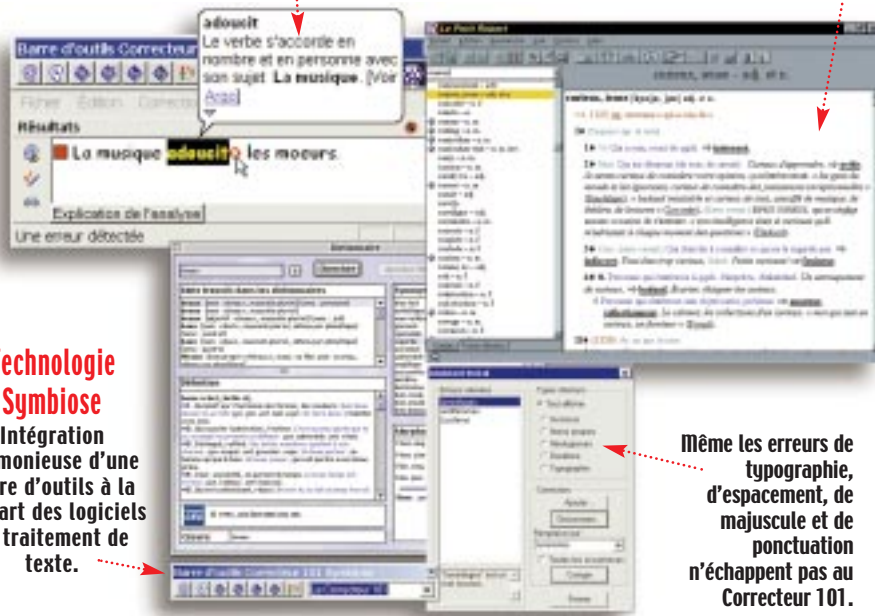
adoucit
Le verbe s'accorde en nombre et en personne avec son sujet **La musique**. [Voir Aide]

Barre d'outils Correcteur

Fichier Édition Correcteur

Résultats

La musique adoucit les moeurs.

Explication de l'analyse

Une erreur détectée

Le Petit Robert

curieux, euse

Dictionnaire

Chercher

Définition

Technologie Symbiose
Intégration harmonieuse d'une barre d'outils à la plupart des logiciels de traitement de texte.

Barre d'outils Correcteur 101 Symbiose

Le Correcteur 101

Même les erreurs de typographie, d'espacement, de majuscule et de ponctuation n'échappent pas au Correcteur 101.